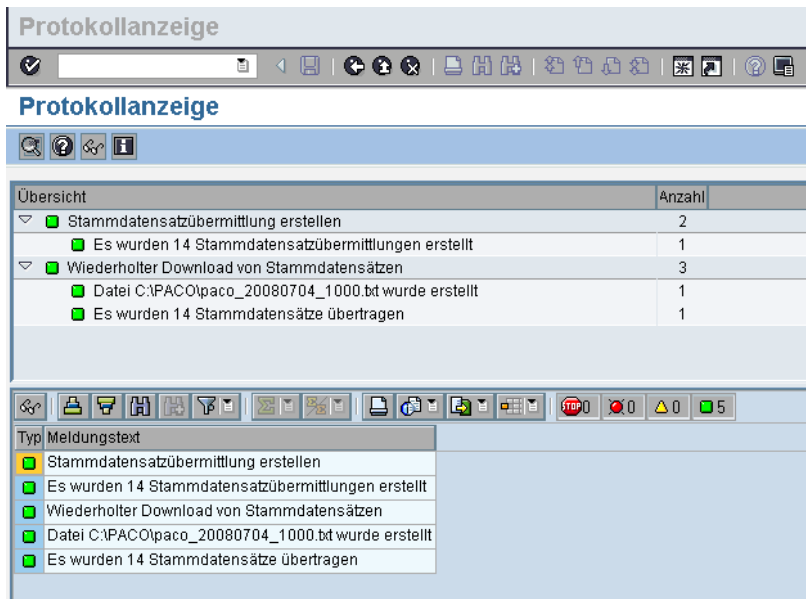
Protokollanzeige

Protokollanzeige

| Übersicht | Anzahl |
|---|---|
| Stammdatensatzübermittlung erstellen | 2 |
| Es wurden 14 Stammdatensatzübermittlungen erstellt | 1 |
| Wiederholter Download von Stammdatensätzen | 3 |
| Datei C:\PACO\paco_20080704_1000.txt wurde erstellt | 1 |
| Es wurden 14 Stammdatensätze übertragen | 1 |

0 0 0 5

| Typ | Meldungstext |
|---|---|
| | Stammdatensatzübermittlung erstellen |
| | Es wurden 14 Stammdatensatzübermittlungen erstellt |
| | Wiederholter Download von Stammdatensätzen |
| | Datei C:\PACO\paco_20080704_1000.txt wurde erstellt |
| | Es wurden 14 Stammdatensätze übertragen |